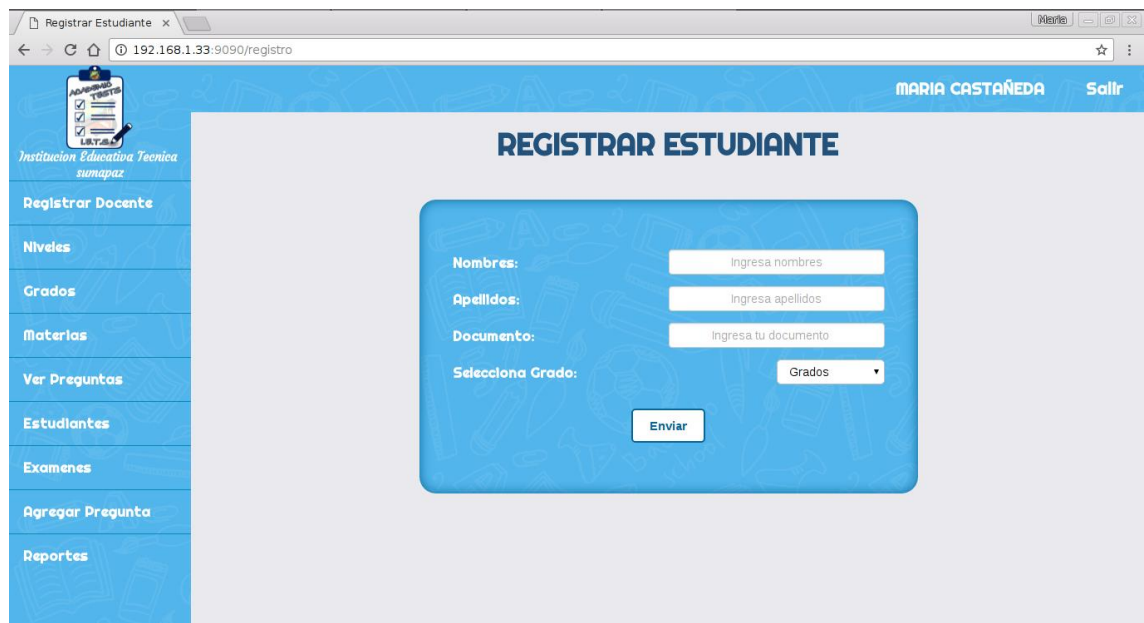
Registrar Estudiante ×

Maria

192.168.1.33:9090/registro

ACADEMIC TESTS

I.E.T.S.

Institucion Educativa Tecnica sumapaz

MARIA CASTAÑEDA Salir

Registrar Docente

Niveles

Grados

Materias

Ver Preguntas

Estudiantes

Examenes

Agregar Pregunta

Reportes

REGISTRAR ESTUDIANTE

Nombres: Ingresa nombres

Apellidos: Ingresa apellidos

Documento: Ingresa tu documento

Selecciona Grado: Grados

Enviar